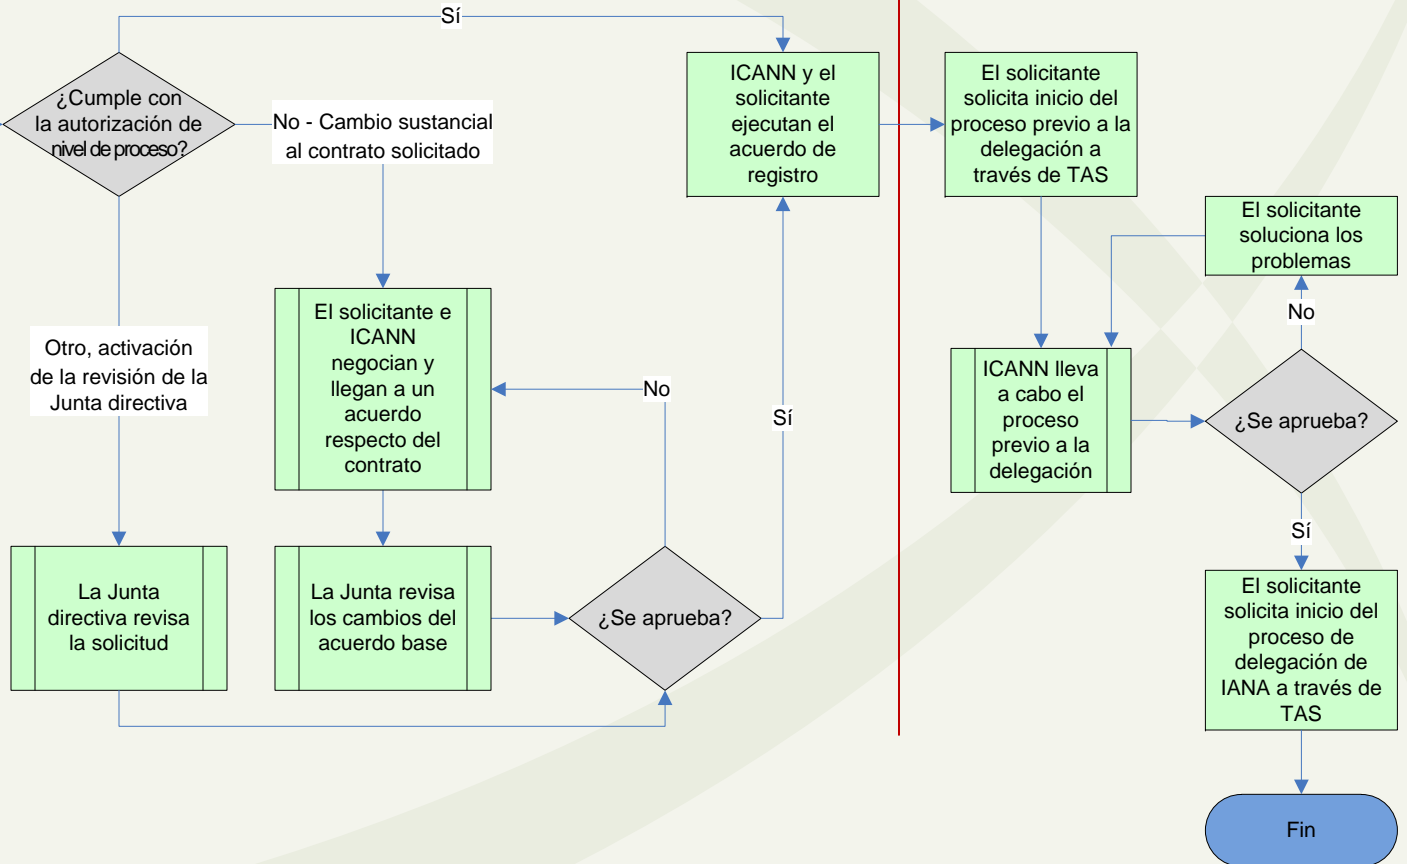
Sí

¿Cumple con la autorización de nivel de proceso?

No - Cambio sustancial al contrato solicitado

ICANN y el solicitante ejecutan el acuerdo de registro

El solicitante solicita inicio del proceso previo a la delegación a través de TAS

El solicitante soluciona los problemas

No

Otro, activación de la revisión de la Junta directiva

El solicitante e ICANN negocian y llegan a un acuerdo respecto del contrato

No

Sí

ICANN lleva a cabo el proceso previo a la delegación

¿Se aprueba?

Sí

La Junta directiva revisa la solicitud

La Junta revisa los cambios del acuerdo base

¿Se aprueba?

El solicitante solicita inicio del proceso de delegación de IANA a través de TAS

Fin